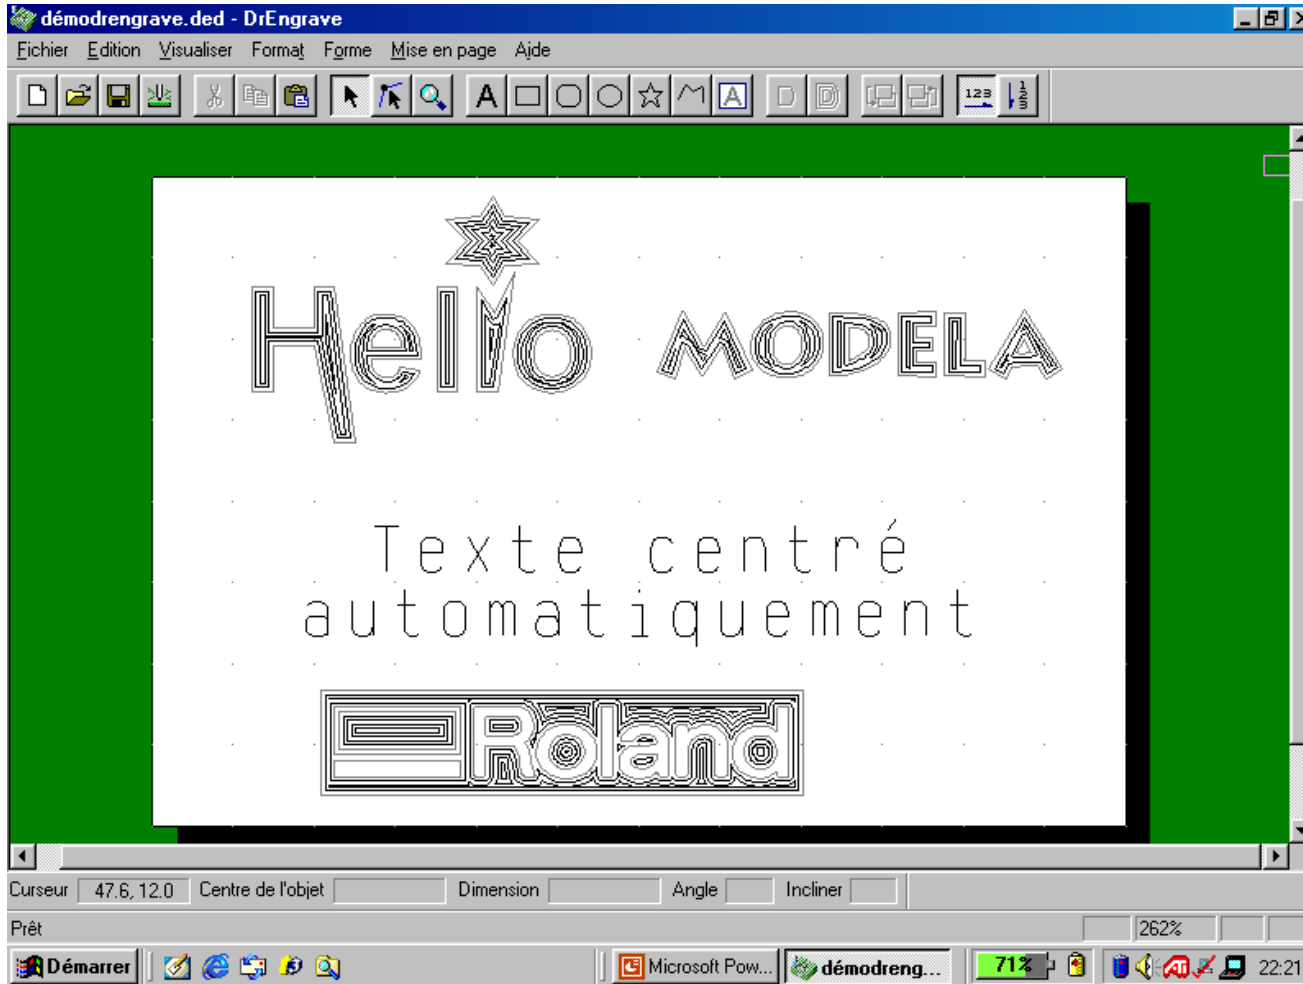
démodrengrave.ded - DrEngrave

Fichier Edition Visualiser Format Forme Mise en page Aide

Hello MODELA

Texte centré automatiquement

Roland

Curseur 47.6, 12.0 Centre de l'objet Dimension Angle Incliner

Prêt 262%

Démarrer Microsoft Pow... démodreng... 71% 22:21